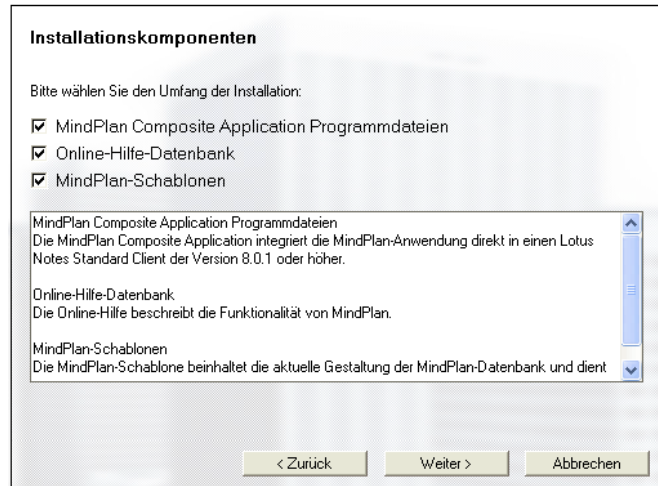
Installationskomponenten

Bitte wählen Sie den Umfang der Installation:

☑ MindPlan Composite Application Programmdateien
☑ Online-Hilfe-Datenbank
☑ MindPlan-Schablonen

MindPlan Composite Application Programmdateien
Die MindPlan Composite Application integriert die MindPlan-Anwendung direkt in einen Lotus Notes Standard Client der Version 8.0.1 oder höher.

Online-Hilfe-Datenbank
Die Online-Hilfe beschreibt die Funktionalität von MindPlan.

MindPlan-Schablonen
Die MindPlan-Schablone beinhaltet die aktuelle Gestaltung der MindPlan-Datenbank und dient

< Zurück | Weiter > | Abbrechen